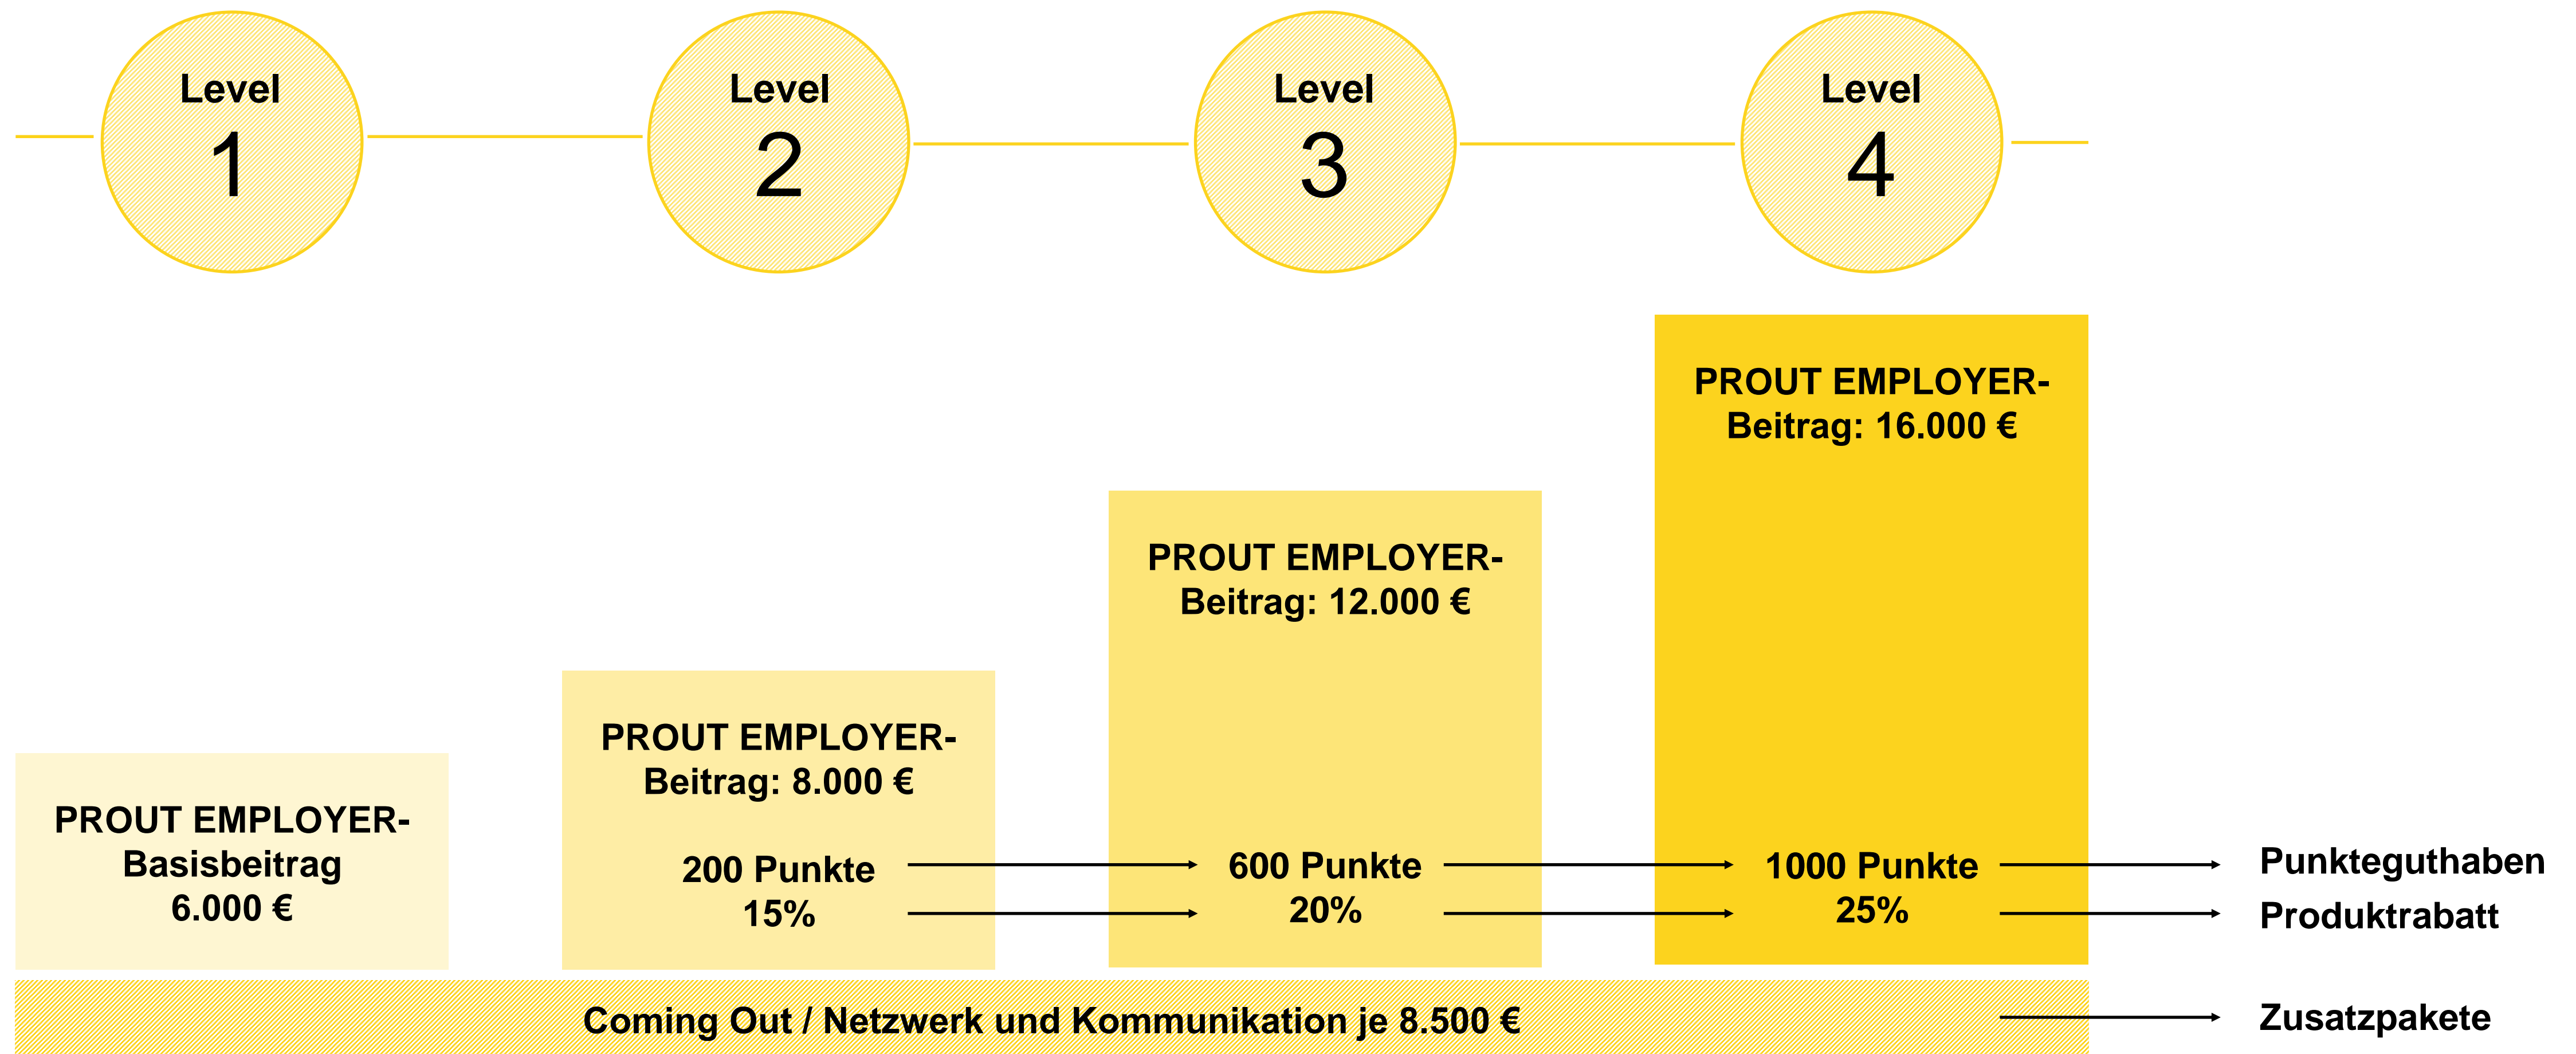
Level 1

Level 2

Level 3

Level 4

PROUT EMPLOYER-Beitrag: 16.000 €

PROUT EMPLOYER-Beitrag: 12.000 €

PROUT EMPLOYER-Beitrag: 8.000 €

PROUT EMPLOYER-Basisbeitrag 6.000 €

200 Punkte
15%

600 Punkte
20%

1000 Punkte
25%

Punkteguthaben
Produktrabatt

Coming Out / Netzwerk und Kommunikation je 8.500 €

Zusatzpakete